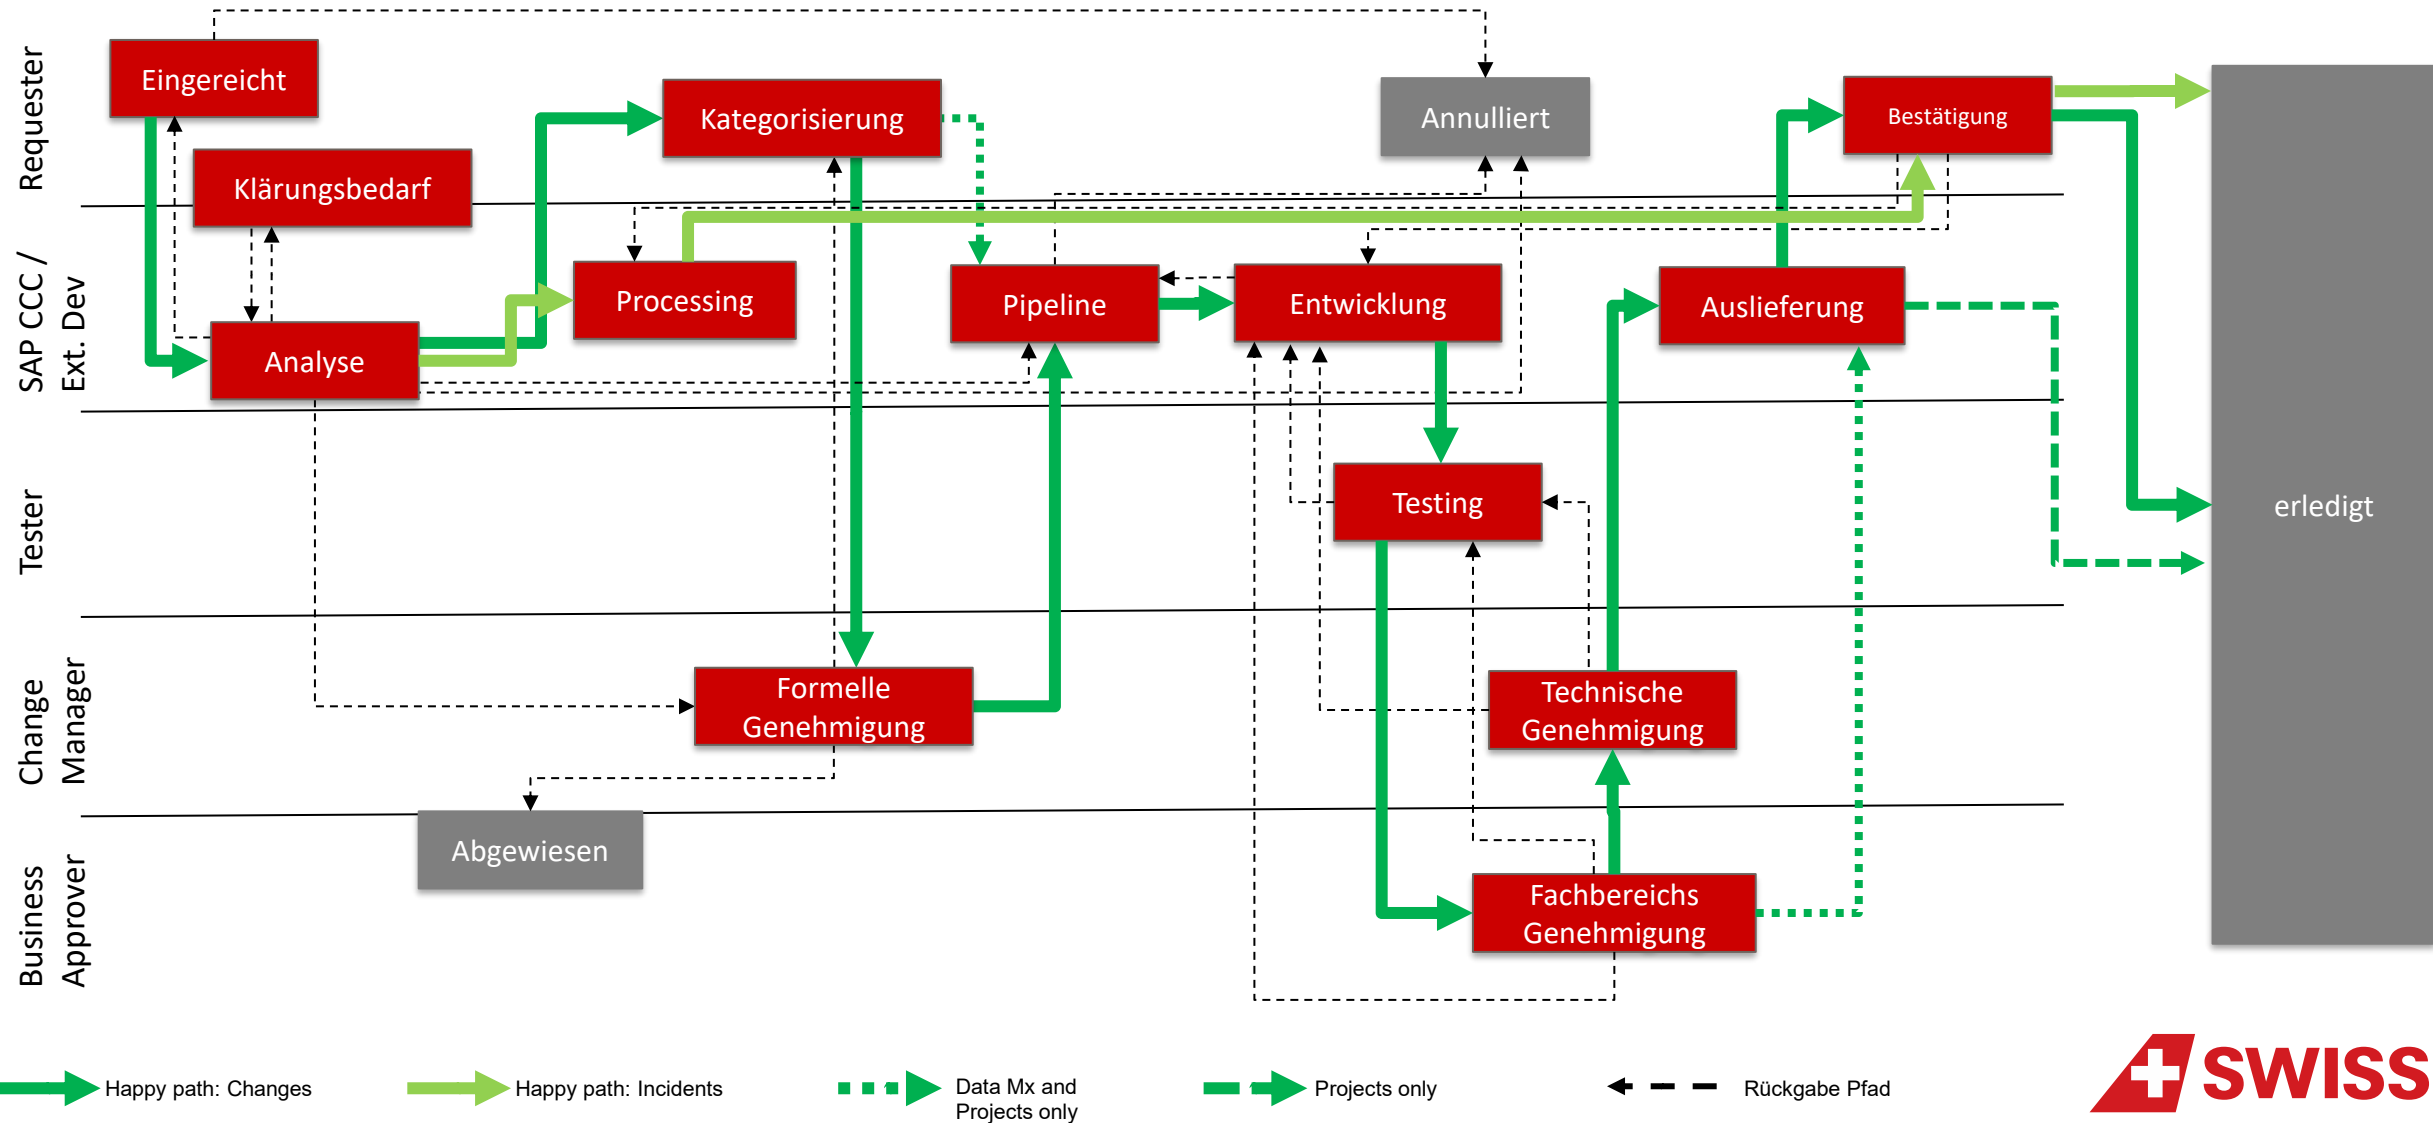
Requester

SAP CCC / Ext. Dev

Tester

Change Manager

Business Approver

Eingereicht

Klärungsbedarf

Analyse

Kategorisierung

Processing

Pipeline

Annulliert

Entwicklung

Bestätigung

Auslieferung

Testing

erledigt

Formelle Genehmigung

Technische Genehmigung

Abgewiesen

Fachbereichs Genehmigung

Happy path: Changes

Happy path: Incidents

Data Mx and Projects only

Projects only

Rückgabe Pfad

SWISS